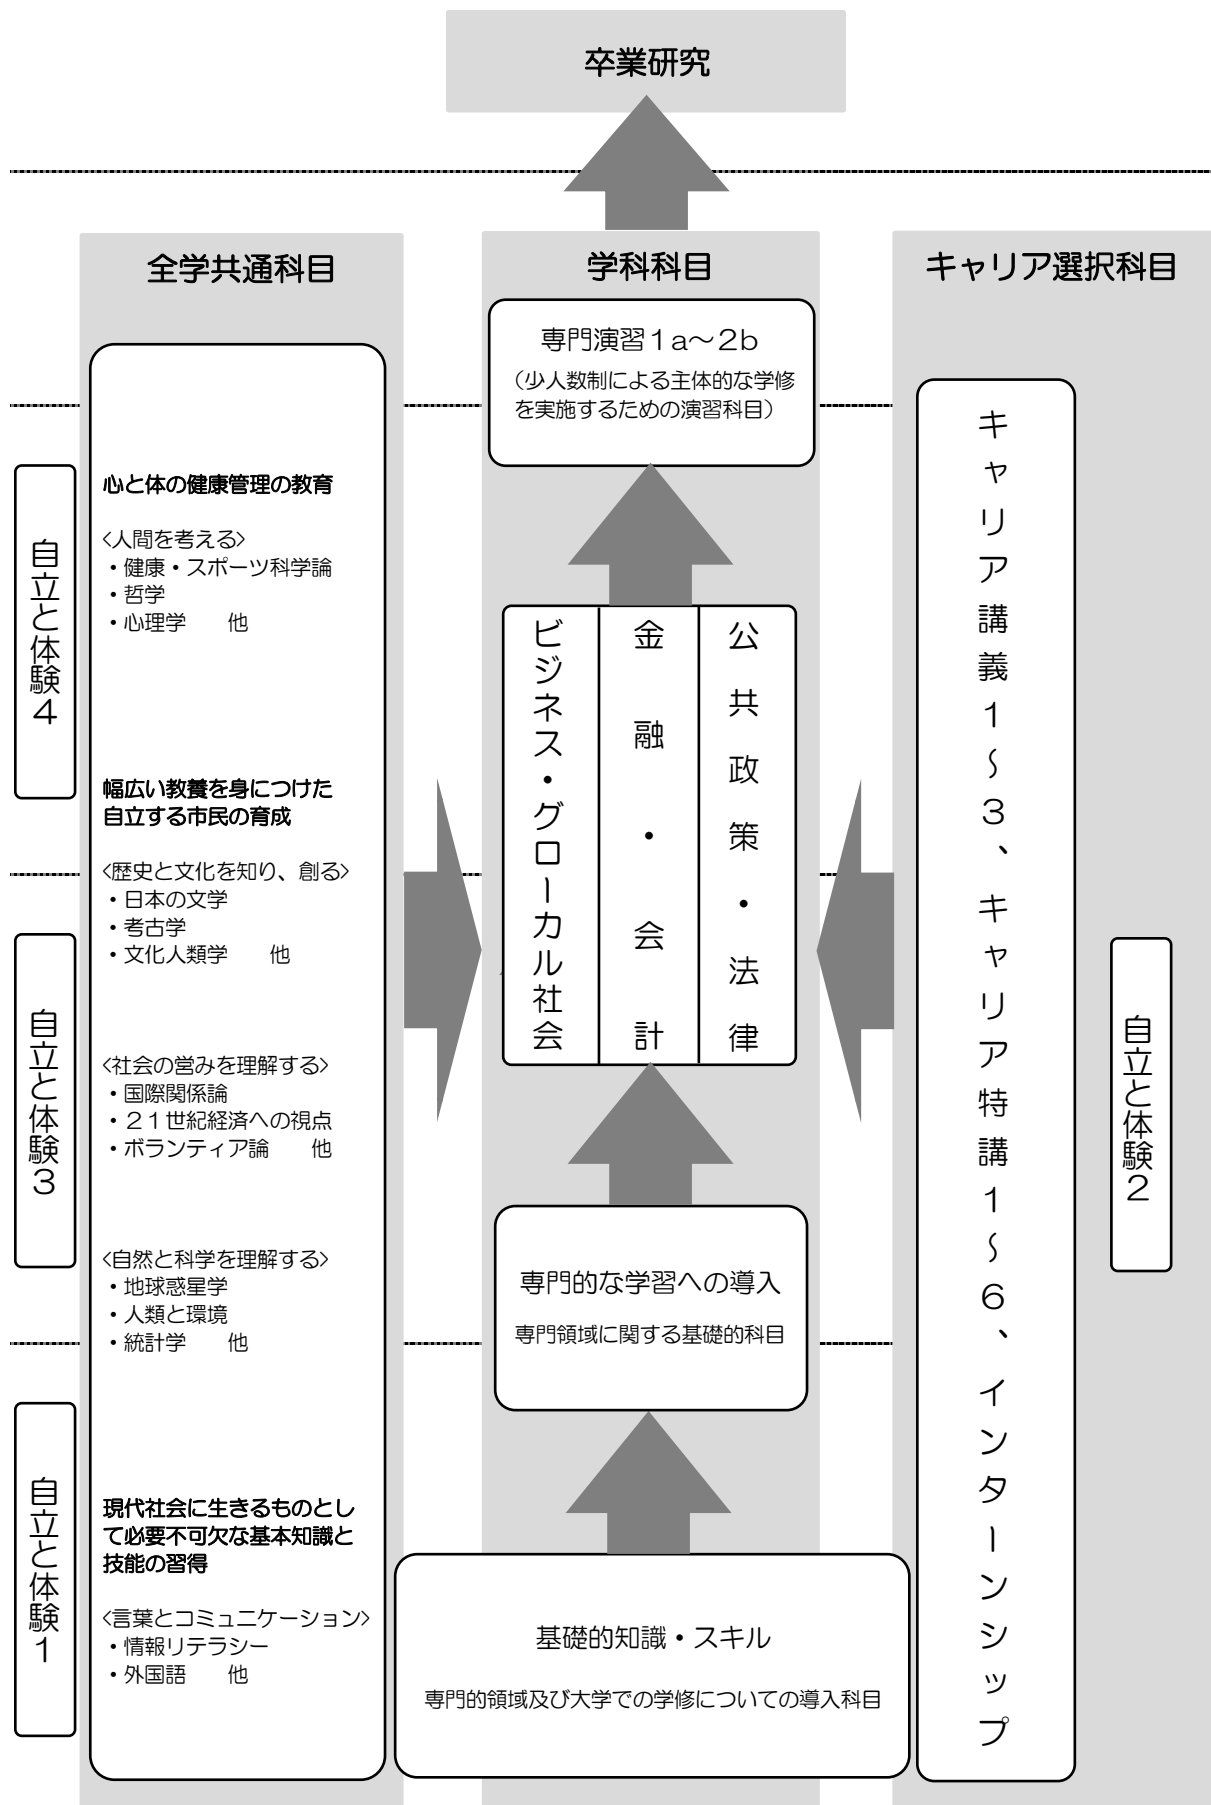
卒業研究

全学共通科目

学科科目

キャリア選択科目

専門演習1a～2b
（少人数制による主体的な学修を実施するための演習科目）

自立と体験4

心と体の健康管理の教育

〈人間を考える〉
・健康・スポーツ科学論
・哲学
・心理学　他

幅広い教養を身につけた自立する市民の育成

〈歴史と文化を知り、創る〉
・日本の文学
・考古学
・文化人類学　他

自立と体験3

〈社会の営みを理解する〉
・国際関係論
・２１世紀経済への視点
・ボランティア論　他

〈自然と科学を理解する〉
・地球惑星学
・人類と環境
・統計学　他

自立と体験1

現代社会に生きるものとして必要不可欠な基本知識と技能の習得

〈言葉とコミュニケーション〉
・情報リテラシー
・外国語　他

ビジネス・グローカル社会

金融・会計

公共政策・法律

専門的な学習への導入
専門領域に関する基礎的科目

基礎的知識・スキル
専門的領域及び大学での学修についての導入科目

キャリア講義1～3、キャリア特講1～6、インターンシップ

自立と体験2